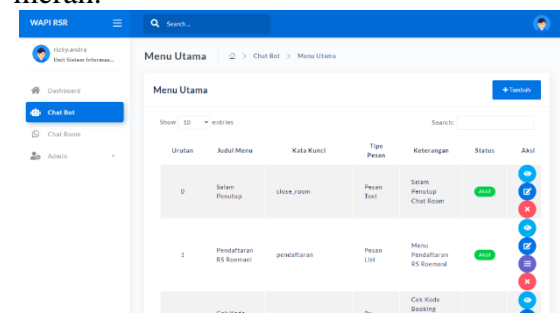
WAPI RSR
Search...
rizkyandra
Unit Sistem Informas...
Dashboard
Chat Bot
Chat Room
Admin
Menu Utama
Chat Bot > Menu Utama
Menu Utama
+Tambah
Show 10 entries
Search:

| Urutan | Judul Menu | Kata Kunci | Tipe Pesan | Keterangan | Status | Aksi |
|---|---|---|---|---|---|---|
| 0 | Salam Penutup | close_room | Pesan Text | Salam Penutup Chat Room | Aktif | |
| 1 | Pendaftaran RS Roemani | pendaftaran | Pesan List | Menu Pendaftaran RS Roemani | Aktif | |
| | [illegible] | | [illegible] | Cek Kode Booking | | |